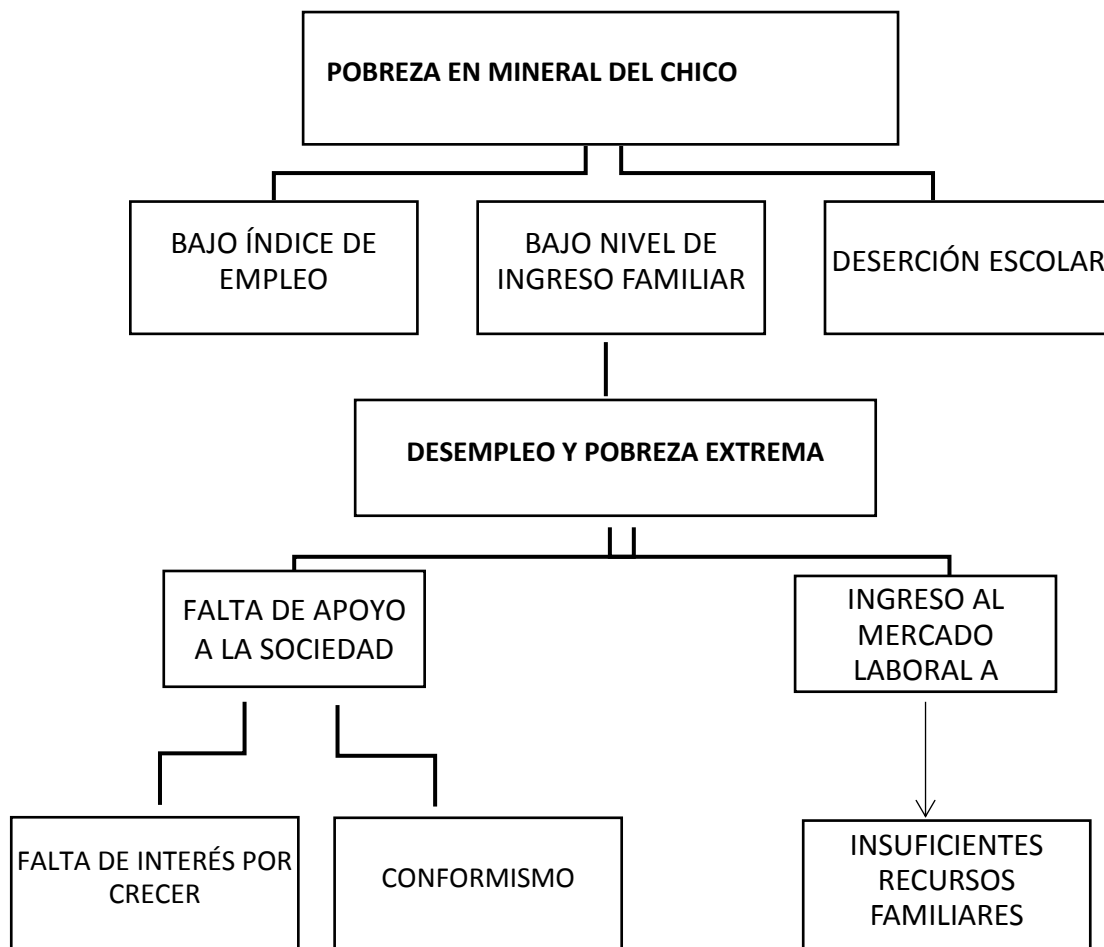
POBREZA EN MINERAL DEL CHICO

BAJO ÍNDICE DE EMPLEO

BAJO NIVEL DE INGRESO FAMILIAR

DESERCIÓN ESCOLAR

DESEMPLEO Y POBREZA EXTREMA

FALTA DE APOYO A LA SOCIEDAD

INGRESO AL MERCADO LABORAL A

FALTA DE INTERÉS POR CRECER

CONFORMISMO

INSUFICIENTES RECURSOS FAMILIARES